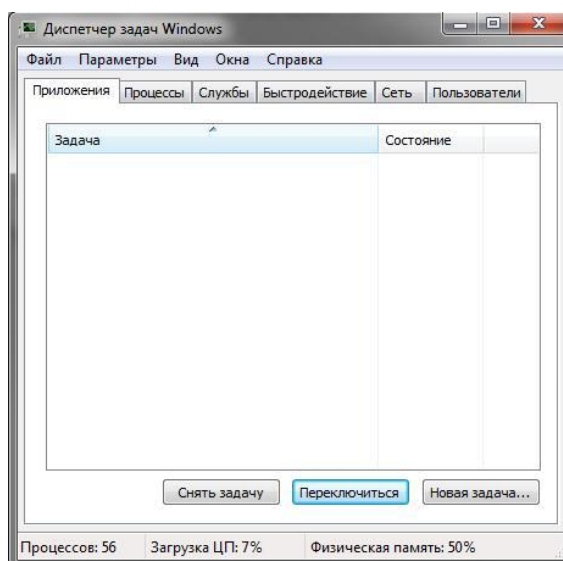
Диспетчер задач Windows

Файл Параметры Вид Окна Справка

Приложения | Процессы | Службы | Быстродействие | Сеть | Пользователи

| Задача | Состояние |
|---|---|

Снять задачу | Переключиться | Новая задача...

Процессов: 56 | Загрузка ЦП: 7% | Физическая память: 50%